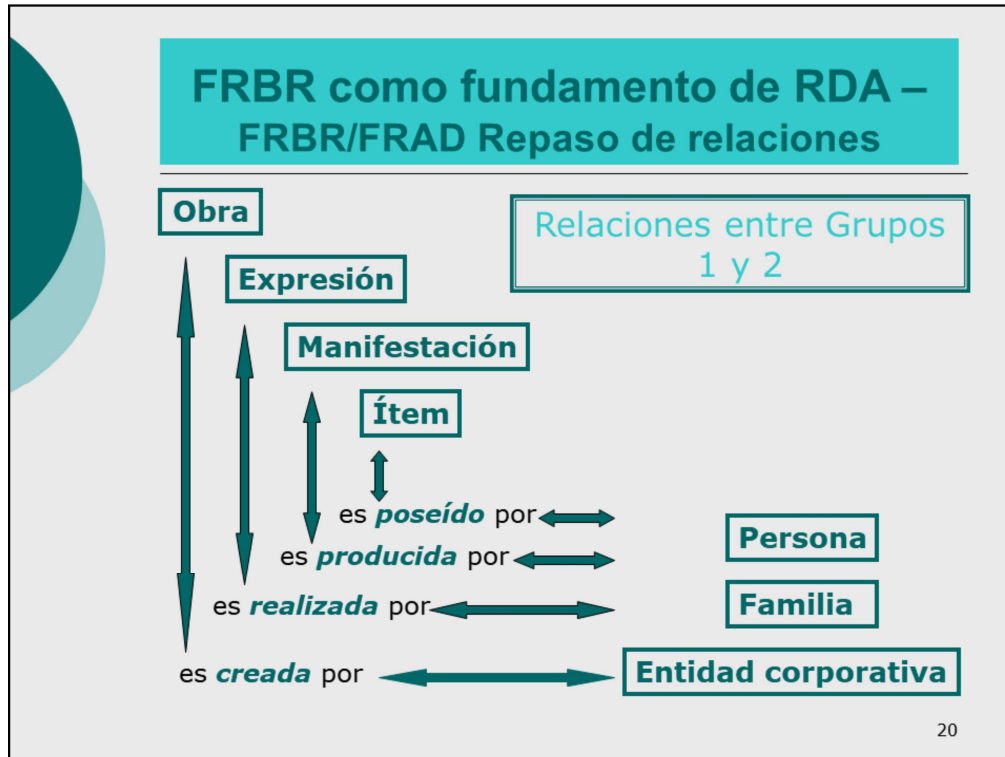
FRBR como fundamento de RDA – FRBR/FRAD Repaso de relaciones

Obra

Relaciones entre Grupos 1 y 2

Expresión

Manifestación

Ítem

es *poseído* por

es *producida* por

es *realizada* por

es *creada* por

Persona

Familia

Entidad corporativa

20